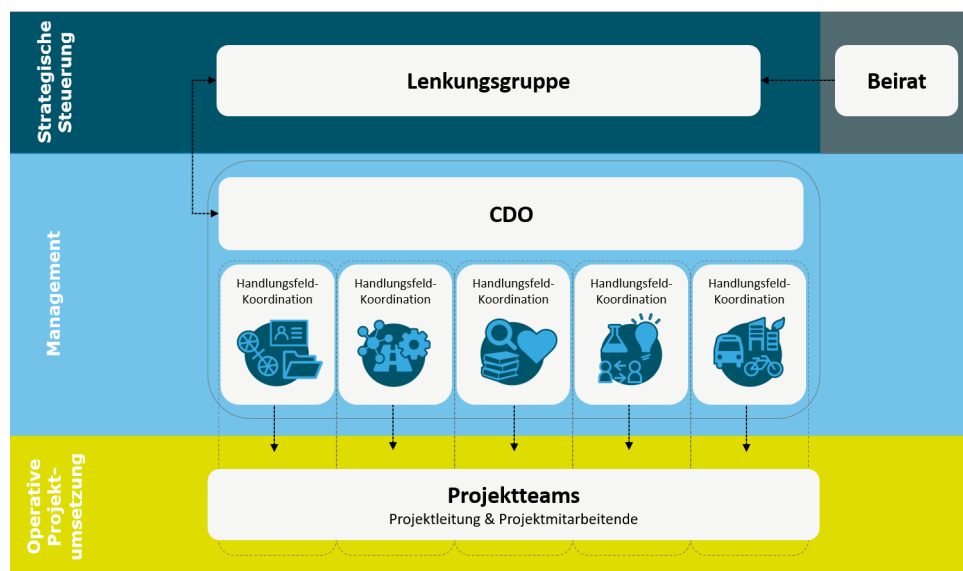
Strategische Steuerung

Lenkungsgruppe

Beirat

Management

CDO

Handlungsfeld-Koordination

Handlungsfeld-Koordination

Handlungsfeld-Koordination

Handlungsfeld-Koordination

Handlungsfeld-Koordination

Operative Projekt-umsetzung

Projektteams
Projektleitung & Projektmitarbeitende